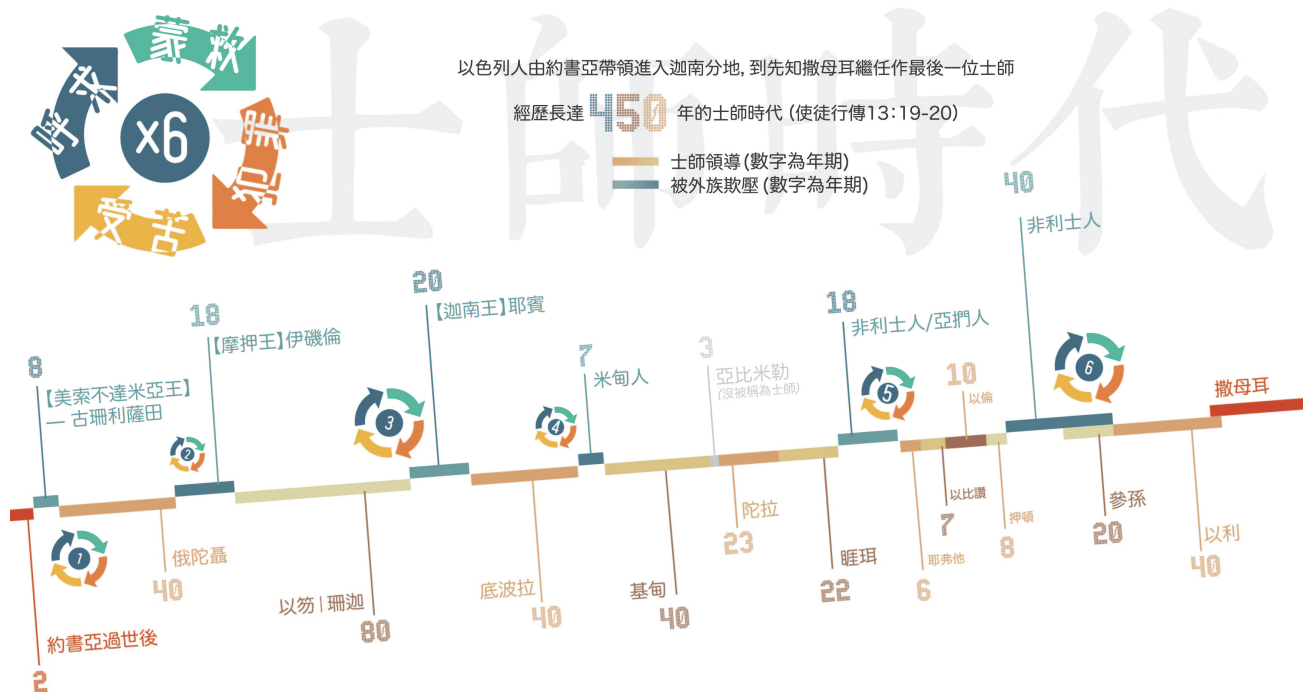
蒙救
犯罪
受苦
呼求
x6

士師時代

以色列人由約書亞帶領進入迦南分地, 到先知撒母耳繼任作最後一位士師

經歷長達 450 年的士師時代 (使徒行傳13:19-20)

士師領導(數字為年期)
被外族欺壓(數字為年期)

8
【美索不達米亞王】
— 古珊利薩田

18
【摩押王】伊磯倫

20
【迦南王】耶賓

7
米甸人

3
亞比米勒
(沒被稱為士師)

18
非利士人/亞捫人

40
非利士人

10
以倫

撒母耳

1
2
3
4
5
6

約書亞過世後
2

俄陀聶
40

以笏 | 珊迦
80

底波拉
40

基甸
40

陀拉
23

睚珥
22

耶弗他
6

以比讚
7

押頓
8

參孫
20

以利
40